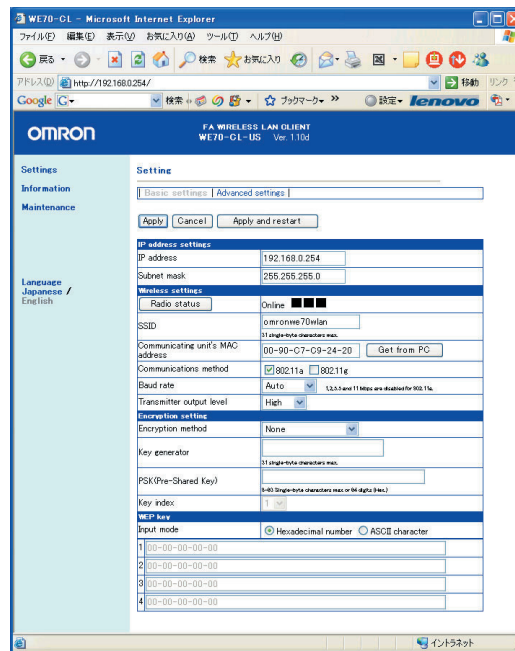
WE70-CL - Microsoft Internet Explorer

ファイル(F) 編集(E) 表示(V) お気に入り(A) ツール(T) ヘルプ(H)

戻る 検索 お気に入り

アドレス(D) http://192.168.0.254/ 移動 リンク

Google G- 検索 ブックマーク 設定 lenovo

OMRON

FA WIRELESS LAN CLIENT
WE70-CL-US Ver. 1.10d

Settings
Information
Maintenance

Language
Japanese / English

Setting

| Basic settings | Advanced settings |

Apply Cancel Apply and restart

| IP address settings | |
|---|---|
| IP address | 192.168.0.254 |
| Subnet mask | 255.255.255.0 |
| Wireless settings | |
| Radio status | Online |
| SSID | omronwe70wlan 31 single-byte characters max. |
| Communicating unit's MAC address | 00-90-C7-C9-24-20 Get from PC |
| Communications method | 802.11a 802.11g |
| Baud rate | Auto 1,2,5.5 and 11 Mbps are disabled for 802.11a. |
| Transmitter output level | High |
| Encryption setting | |
| Encryption method | None |
| Key generator | 31 single-byte characters max. |
| PSK(Pre-Shared Key) | 8-63 Single-byte characters max or 64 digits (Hex.) |
| Key index | 1 |
| WEP key | |
| Input mode | Hexadecimal number ASCII character |
| 1 | 00-00-00-00-00 |
| 2 | 00-00-00-00-00 |
| 3 | 00-00-00-00-00 |
| 4 | 00-00-00-00-00 |

イントラネット